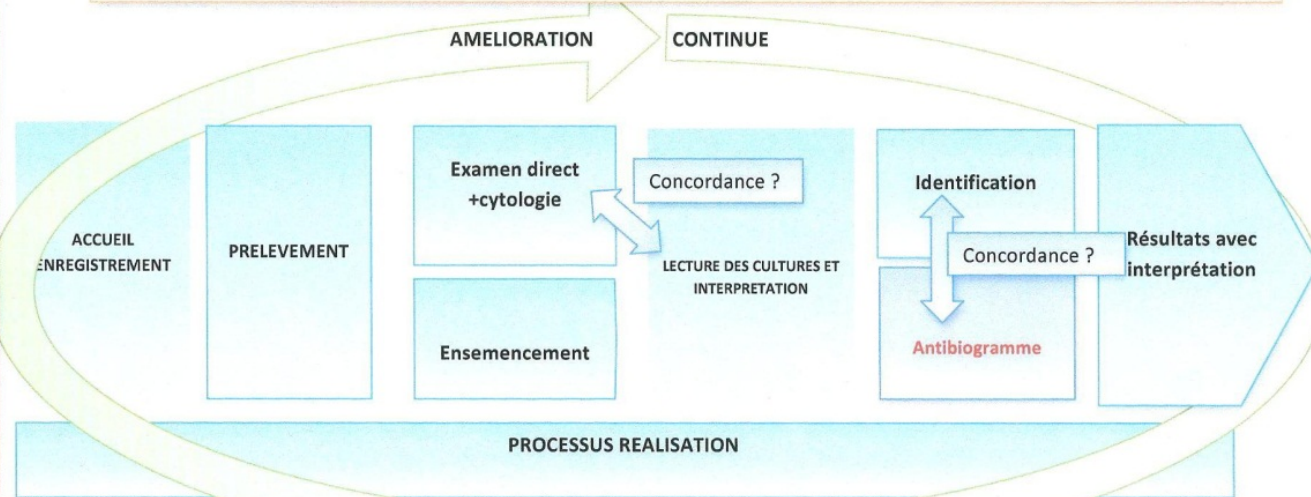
AMELIORATION CONTINUE

ACCUEIL ENREGISTREMENT

PRELEVEMENT

Examen direct +cytologie

Concordance ?

Ensemencement

LECTURE DES CULTURES ET INTERPRETATION

Identification

Concordance ?

Antibiogramme

Résultats avec interprétation

PROCESSUS REALISATION